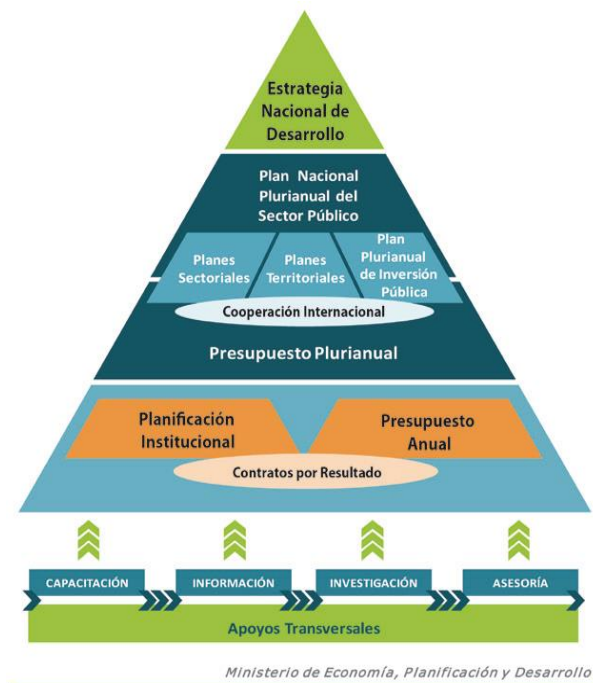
Estrategia Nacional de Desarrollo

Plan Nacional Plurianual del Sector Público

Planes Sectoriales

Planes Territoriales

Plan Plurianual de Inversión Pública

Cooperación Internacional

Presupuesto Plurianual

Planificación Institucional

Presupuesto Anual

Contratos por Resultado

CAPACITACIÓN

INFORMACIÓN

INVESTIGACIÓN

ASESORÍA

Apoyos Transversales

Ministerio de Economía, Planificación y Desarrollo